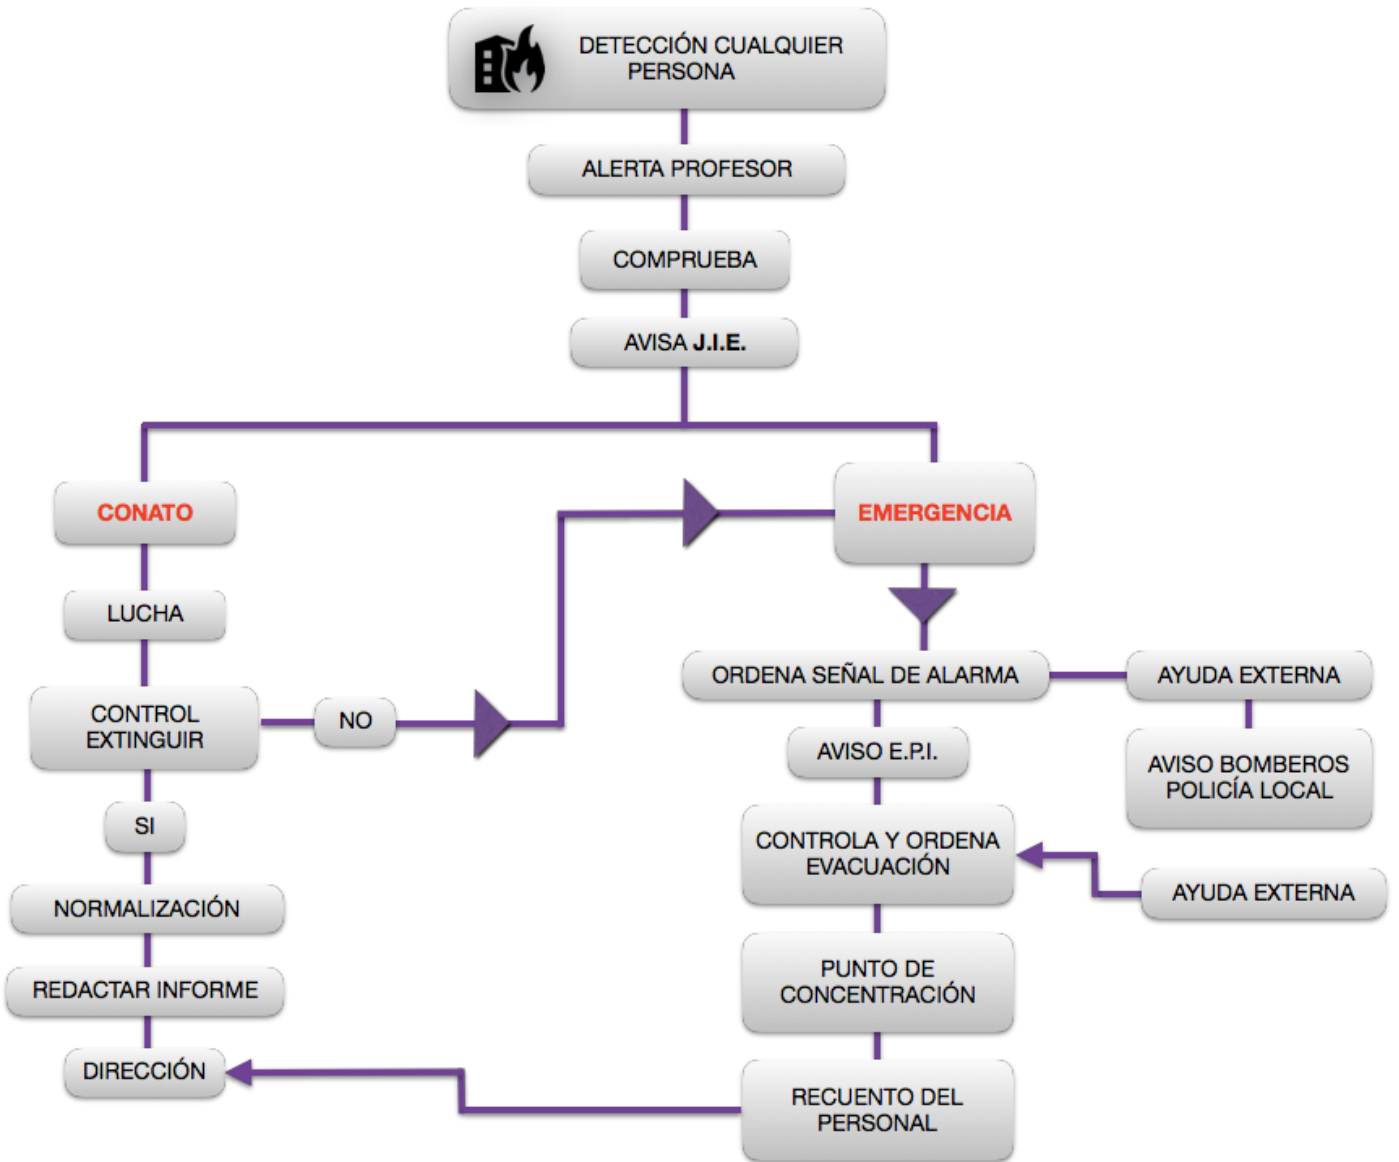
DETECCIÓN CUALQUIER PERSONA

ALERTA PROFESOR

COMPRUEBA

AVISA **J.I.E.**

CONATO

LUCHA

CONTROL EXTINGUIR

NO

SI

NORMALIZACIÓN

REDACTAR INFORME

DIRECCIÓN

EMERGENCIA

ORDENA SEÑAL DE ALARMA

AYUDA EXTERNA

AVISO BOMBEROS POLICÍA LOCAL

AVISO E.P.I.

CONTROLA Y ORDENA EVACUACIÓN

AYUDA EXTERNA

PUNTO DE CONCENTRACIÓN

RECUENTO DEL PERSONAL